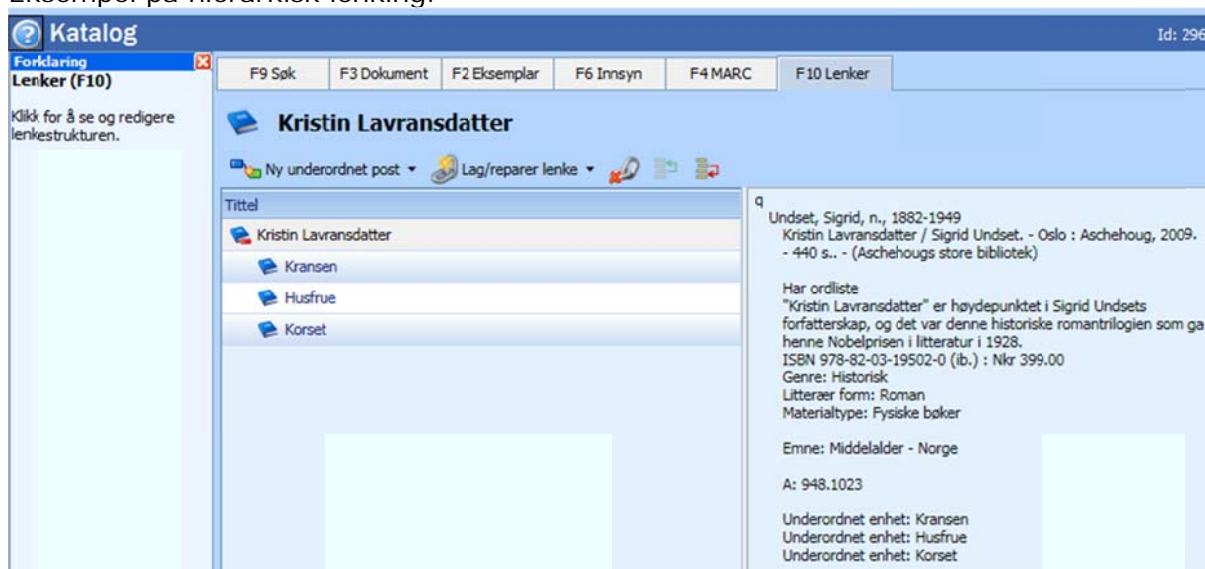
Katalog

Id: 296

Forklaring
Lenker (F10)

Klikk for å se og redigere lenkestrukturen.

F9 Søk | F3 Dokument | F2 Eksemplar | F6 Innsyn | F4 MARC | F10 Lenker

Kristin Lavransdatter

Ny underordnet post ▾ Lag/reparer lenke ▾

Tittel
Kristin Lavransdatter
Kransen
Husfrue
Korset

q
Undset, Sigrid, n., 1882-1949
Kristin Lavransdatter / Sigrid Undset. - Oslo : Aschehoug, 2009. - 440 s.. - (Aschehougs store bibliotek)

Har ordliste
"Kristin Lavransdatter" er høydepunktet i Sigrid Undsets forfatterskap, og det var denne historiske romantrilogien som ga henne Nobelprisen i litteratur i 1928.
ISBN 978-82-03-19502-0 (ib.) : Nkr 399.00
Genre: Historisk
Litterær form: Roman
Materialtype: Fysiske bøker

Emne: Middelalder - Norge

A: 948.1023

Underordnet enhet: Kransen
Underordnet enhet: Husfrue
Underordnet enhet: Korset